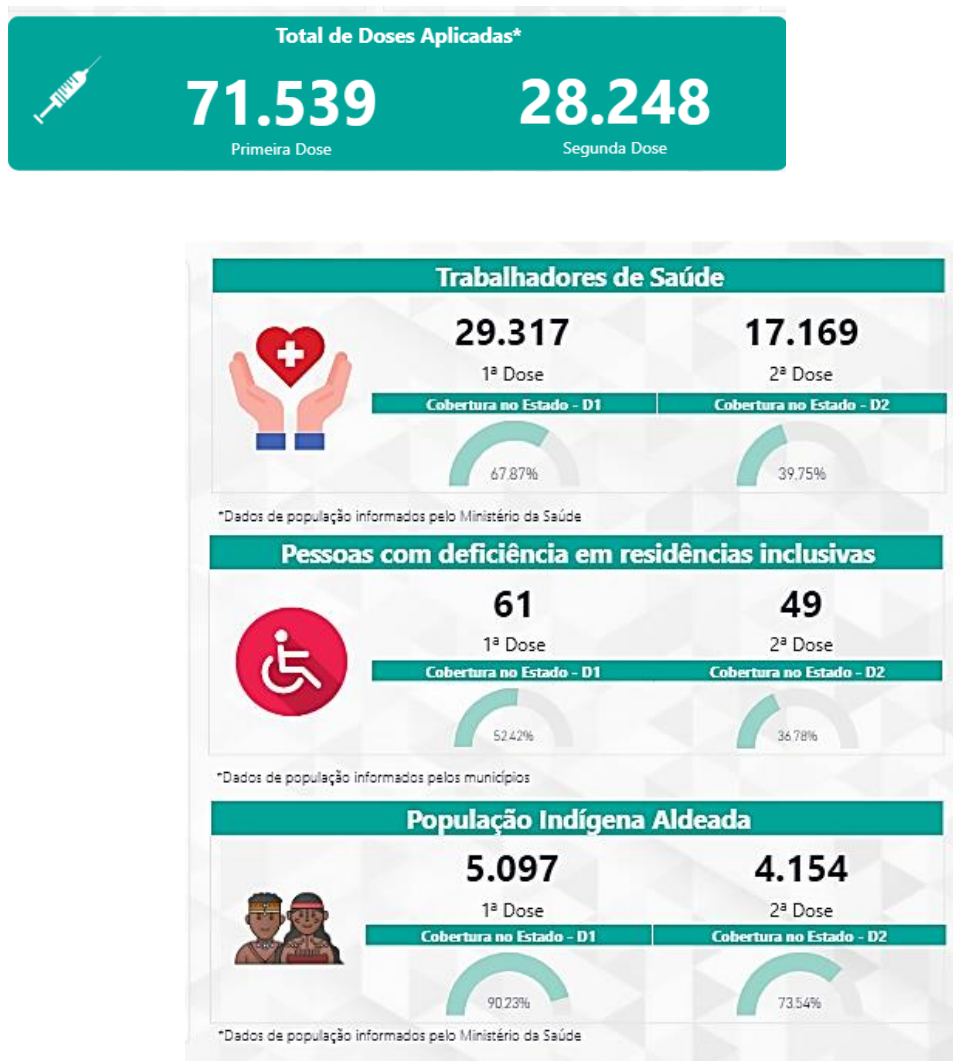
Total de Doses Aplicadas*

71.539
Primeira Dose

28.248
Segunda Dose

Trabalhadores de Saúde

29.317
1ª Dose

17.169
2ª Dose

Cobertura no Estado - D1
67,87%

Cobertura no Estado - D2
39,75%

*Dados de população informados pelo Ministério da Saúde

Pessoas com deficiência em residências inclusivas

61
1ª Dose

49
2ª Dose

Cobertura no Estado - D1
52,42%

Cobertura no Estado - D2
36,78%

*Dados de população informados pelos municípios

População Indígena Aldeada

5.097
1ª Dose

4.154
2ª Dose

Cobertura no Estado - D1
90,23%

Cobertura no Estado - D2
73,54%

*Dados de população informados pelo Ministério da Saúde